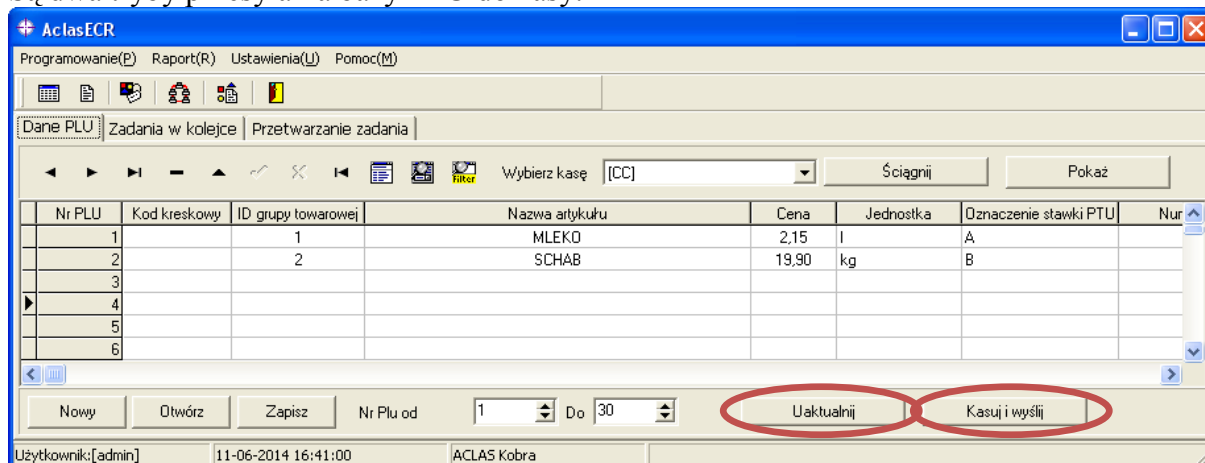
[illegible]

AclasECR

Programowanie(P) Raport(R) Ustawienia(U) Pomoc(M)

Dane PLU | Zadania w kolejce | Przetwarzanie zadania

Filter Wybierz kasę [CC] Ściągnij Pokaż

| | Nr PLU | Kod kreskowy | ID grupy towarowej | Nazwa artykułu | Cena | Jednostka | Oznaczenie stawki PTU | Nur |
|---|---|---|---|---|---|---|---|---|
| | 1 | | 1 | MLEKO | 2,15 | l | A | |
| | 2 | | 2 | SCHAB | 19,90 | kg | B | |
| | 3 | | | | | | | |
| ▶ | 4 | | | | | | | |
| | 5 | | | | | | | |
| | 6 | | | | | | | |

Nowy Otwórz Zapisz Nr Plu od 1 Do 30 Uaktualnij Kasuj i wyślij

Użytkownik:[admin] 11-06-2014 16:41:00 ACLAS Kobra